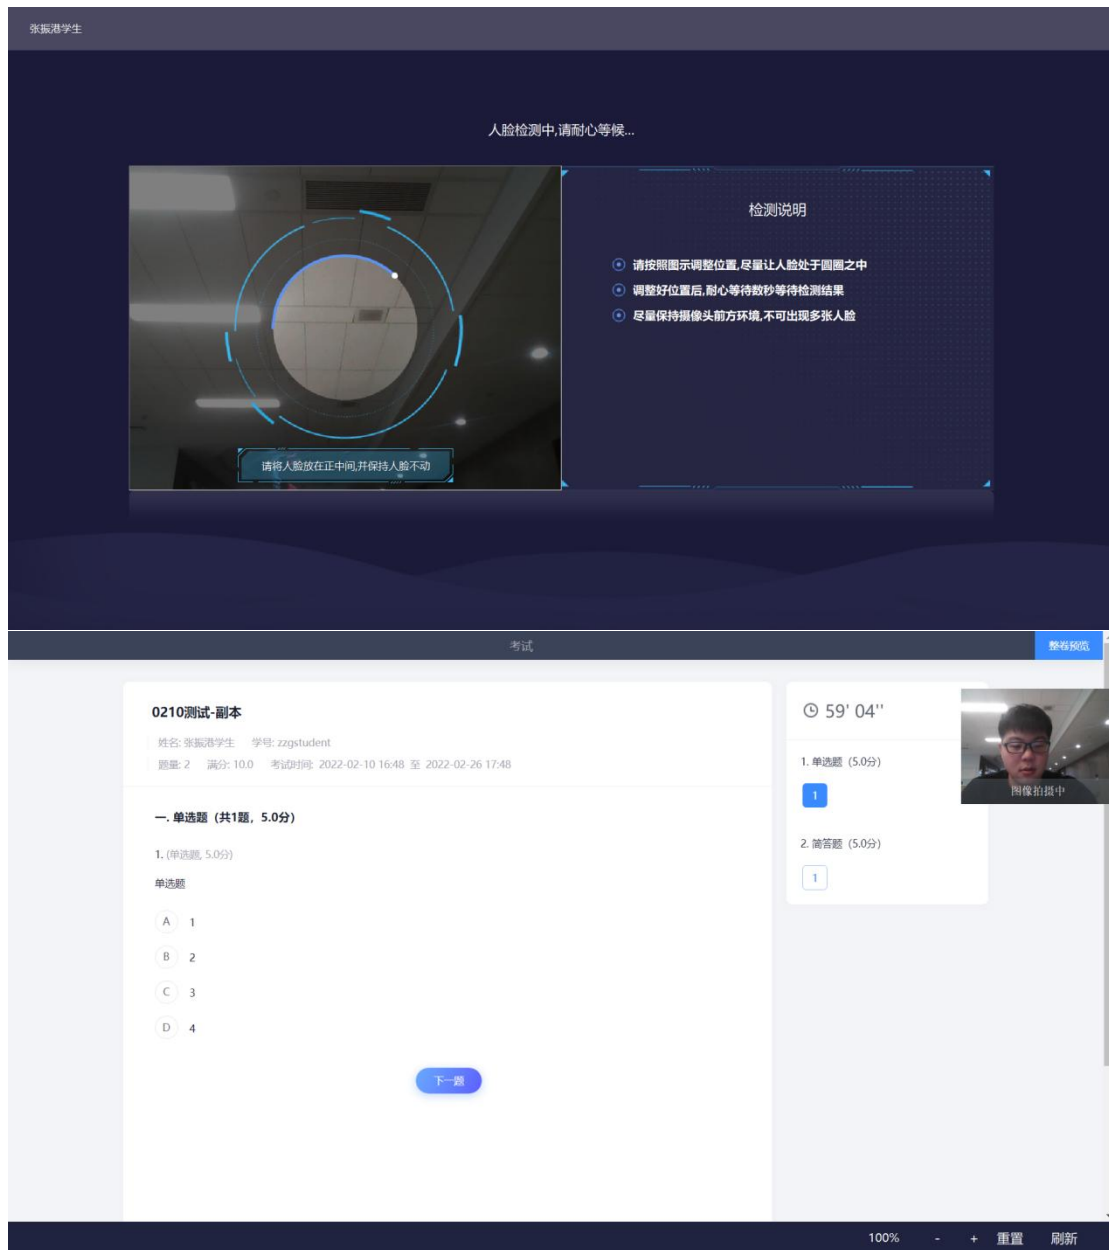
张振港学生

人脸检测中,请耐心等候...

检测说明

请按照图示调整位置,尽量让人脸处于圆圈之中
调整好位置后,耐心等待数秒等待检测结果
尽量保持摄像头前方环境,不可出现多张人脸

请将人脸放在正中间,并保持人脸不动

考试

整卷预览

0210测试-副本

姓名: 张振港学生 学号: zzgstudent
题量: 2 满分: 10.0 考试时间: 2022-02-10 16:48 至 2022-02-26 17:48

一. 单选题（共1题，5.0分）

1. (单选题, 5.0分)

单选题

A 1

B 2

C 3

D 4

下一题

59' 04''

1. 单选题（5.0分）

1

2. 简答题（5.0分）

1

图像拍摄中

100% - + 重置 刷新